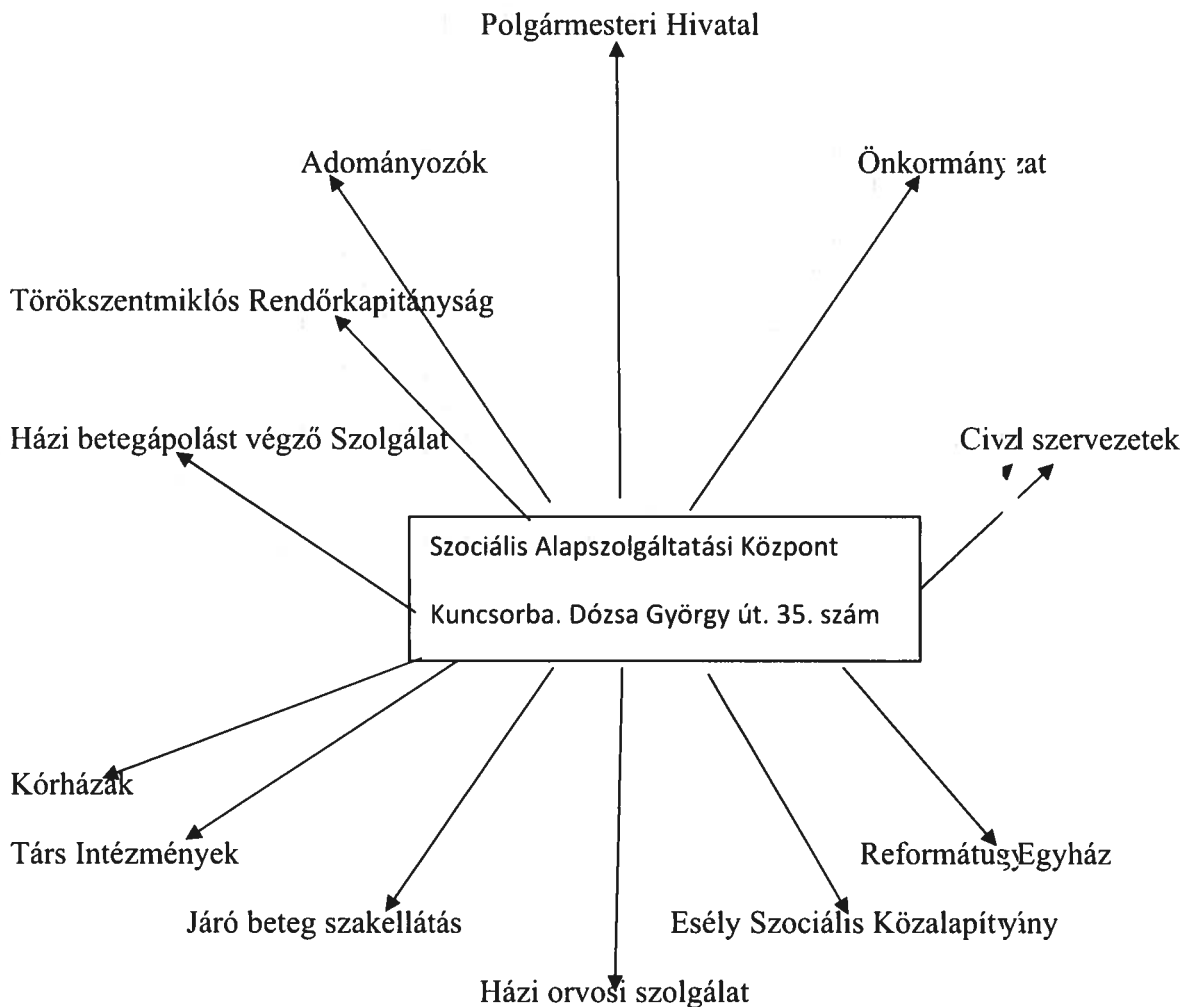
Polgármesteri Hivatal

Adományozók

Önkormány zat

Törökszentmiklós Rendőrkapitányság

Házi betegápolást végző Szolgálat

Civzl szervezetek

Szociális Alapszolgáltatási Központ

Kuncsorba. Dózsa György út. 35. szám

Kórházak

Társ Intézmények

Református Egyház

Járó beteg szakellátás

Esély Szociális Közalapítvány

Házi orvosi szolgálat